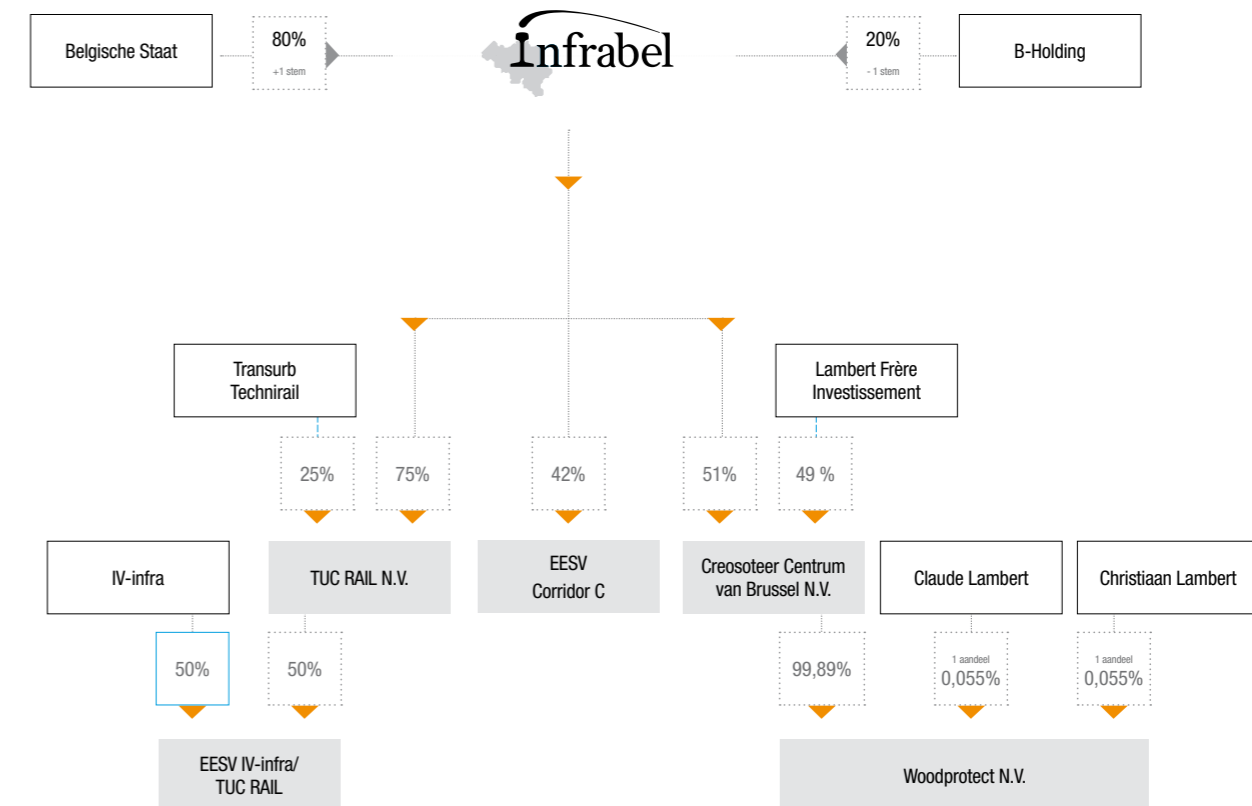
Belgische Staat

80%
+1 stem

Infrabel

20%
- 1 stem

B-Holding

Transurb Technirail

Lambert Frère Investissement

25%

75%

42%

51%

49 %

IV-infra

TUC RAIL N.V.

EESV Corridor C

Creosoteer Centrum van Brussel N.V.

Claude Lambert

Christiaan Lambert

50%

50%

99,89%

1 aandeel
0,055%

1 aandeel
0,055%

EESV IV-infra/ TUC RAIL

Woodprotect N.V.